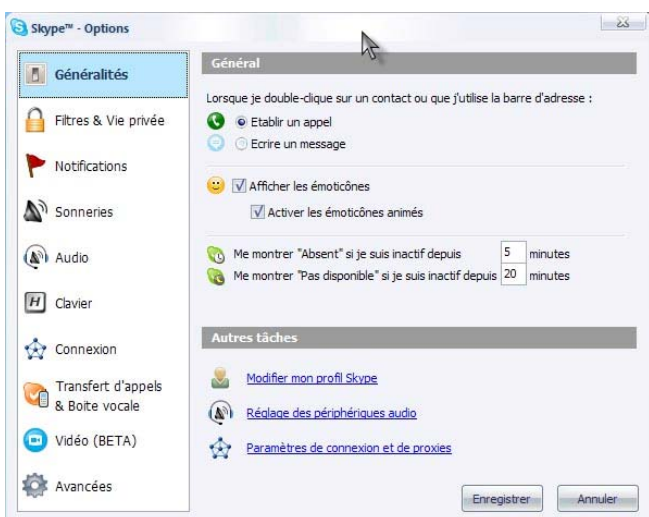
Skype™ - Options

Généralités
Filtres & Vie privée
Notifications
Sonneries
Audio
Clavier
Connexion
Transfert d'appels & Boite vocale
Vidéo (BETA)
Avancées

Général

Lorsque je double-clique sur un contact ou que j'utilise la barre d'adresse :
Etablir un appel
Ecrire un message

Afficher les émoticônes
Activer les émoticônes animés

Me montrer "Absent" si je suis inactif depuis 5 minutes
Me montrer "Pas disponible" si je suis inactif depuis 20 minutes

Autres tâches

Modifier mon profil Skype
Réglage des périphériques audio
Paramètres de connexion et de proxies

Enregistrer
Annuler